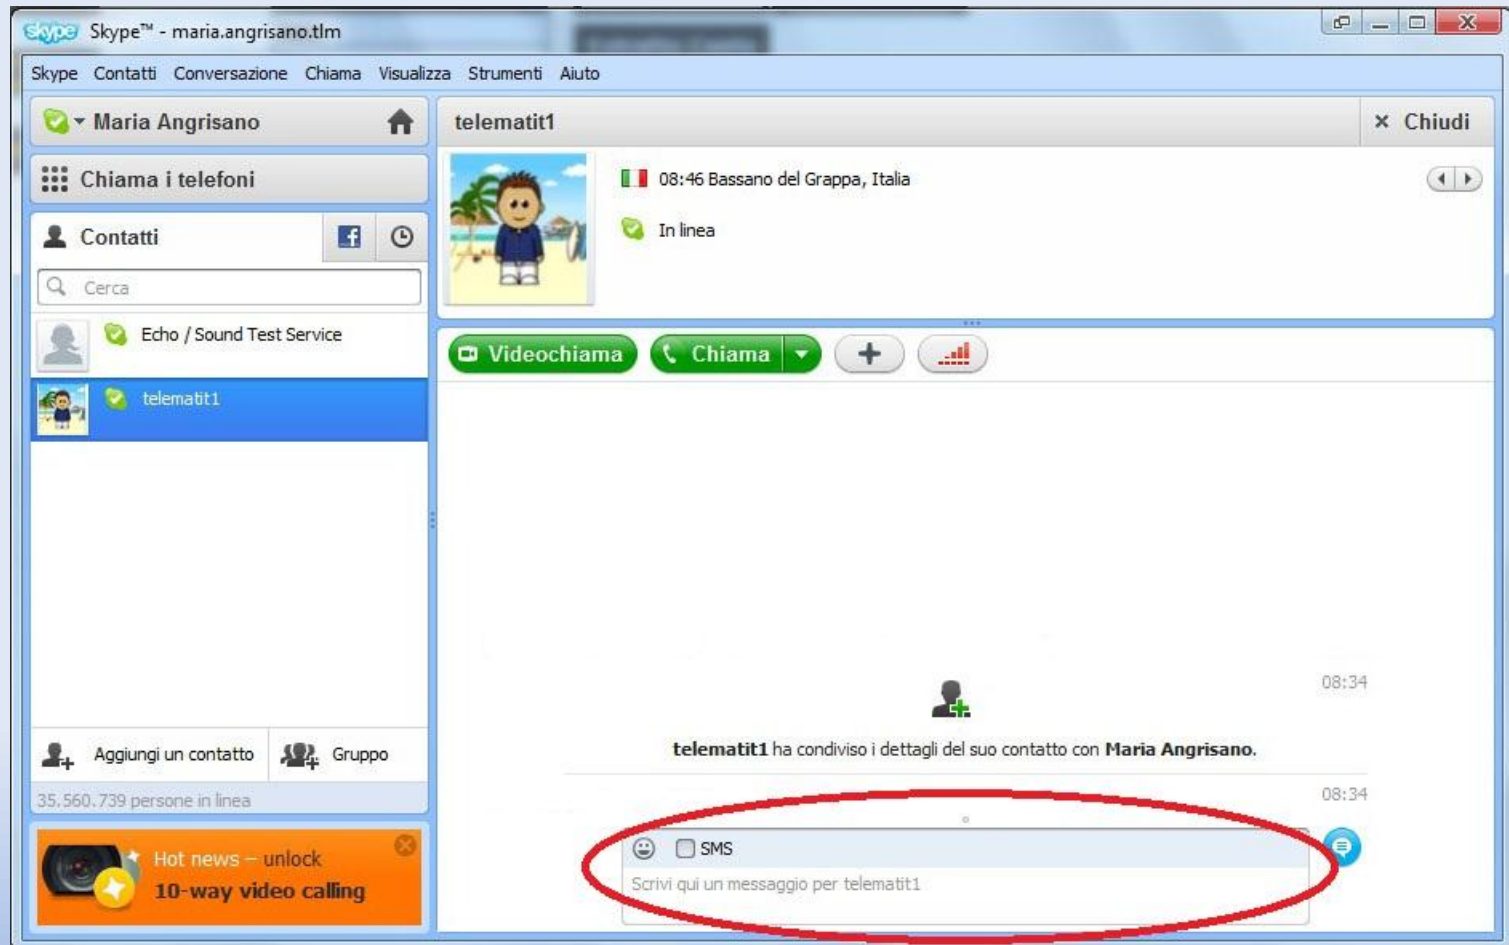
skype Skype™ - maria.angrisano.tlm

Skype Contatti Conversazione Chiama Visualizza Strumenti Aiuto

Maria Angrisano

Chiama i telefoni

Contatti

Cerca

Echo / Sound Test Service

telematit1

Aggiungi un contatto Gruppo

35.560.739 persone in linea

Hot news – unlock
10-way video calling

telematit1

× Chiudi

08:46 Bassano del Grappa, Italia

In linea

Videochiama Chiama

08:34

telematit1 ha condiviso i dettagli del suo contatto con Maria Angrisano.

08:34

SMS

Scrivi qui un messaggio per telematit1